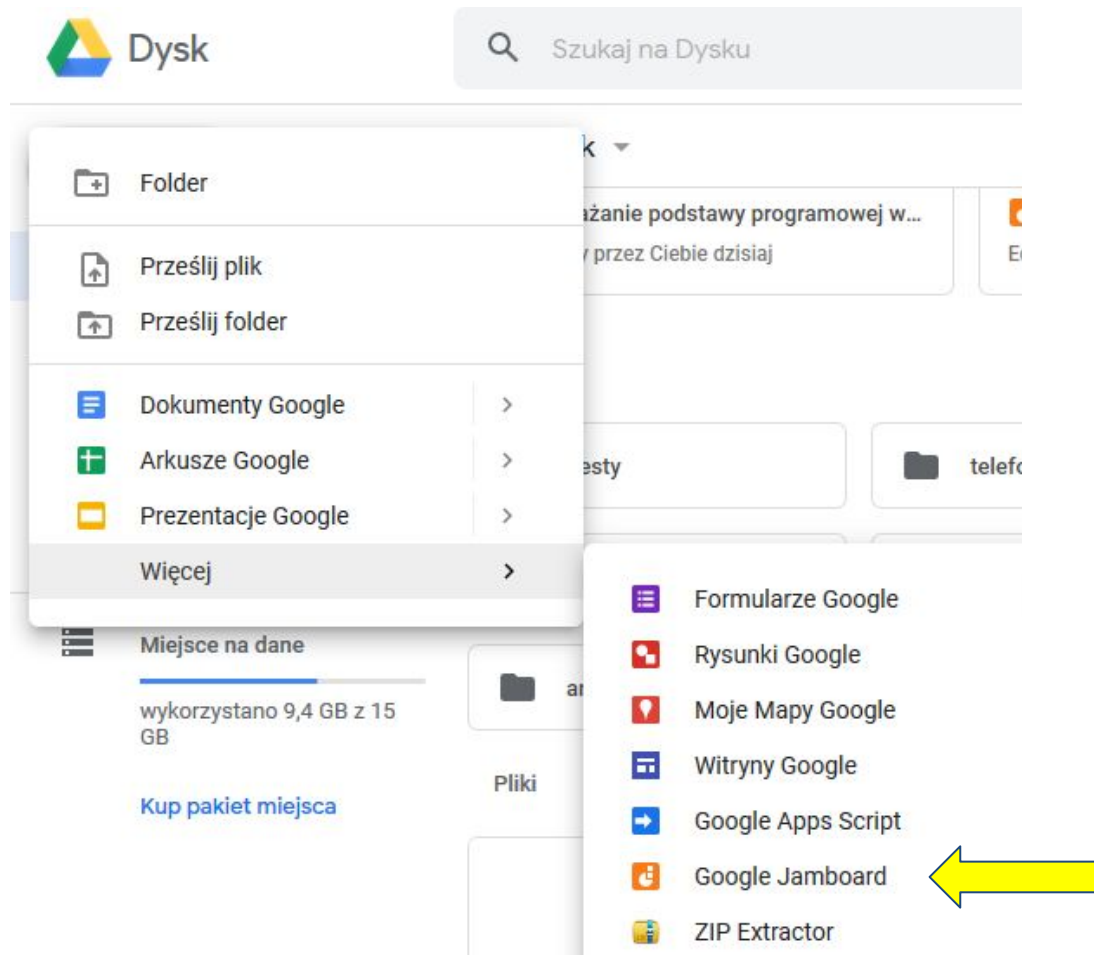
Dysk

Szukaj na Dysku

k

ażanie podstawy programowej w...
przez Ciebie dzisiaj

E

esty

telef

Folder

Prześlij plik

Prześlij folder

Dokumenty Google

Arkusze Google

Prezentacje Google

Więcej

Formularze Google

Rysunki Google

Moje Mapy Google

Witryny Google

Google Apps Script

Google Jamboard

ZIP Extractor

Miejsce na dane

wykorzystano 9,4 GB z 15 GB

Kup pakiet miejsca

a

Pliki